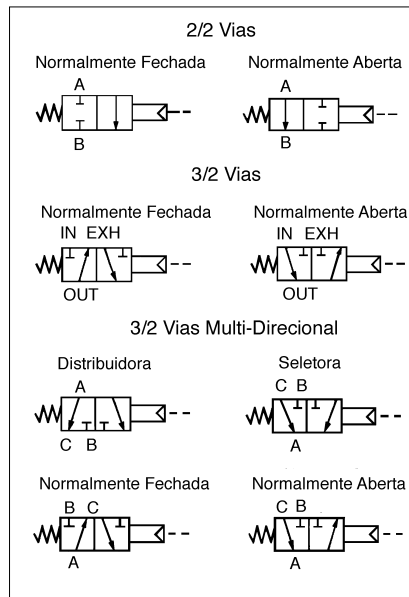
2/2 Vias

Normalmente Fechada

A

B

Normalmente Aberta

A

B

3/2 Vias

Normalmente Fechada

IN EXH

OUT

Normalmente Aberta

IN EXH

OUT

3/2 Vias Multi-Direcional

Distribuidora

A

C B

Seletora

C B

A

Normalmente Fechada

B C

A

Normalmente Aberta

C B

A